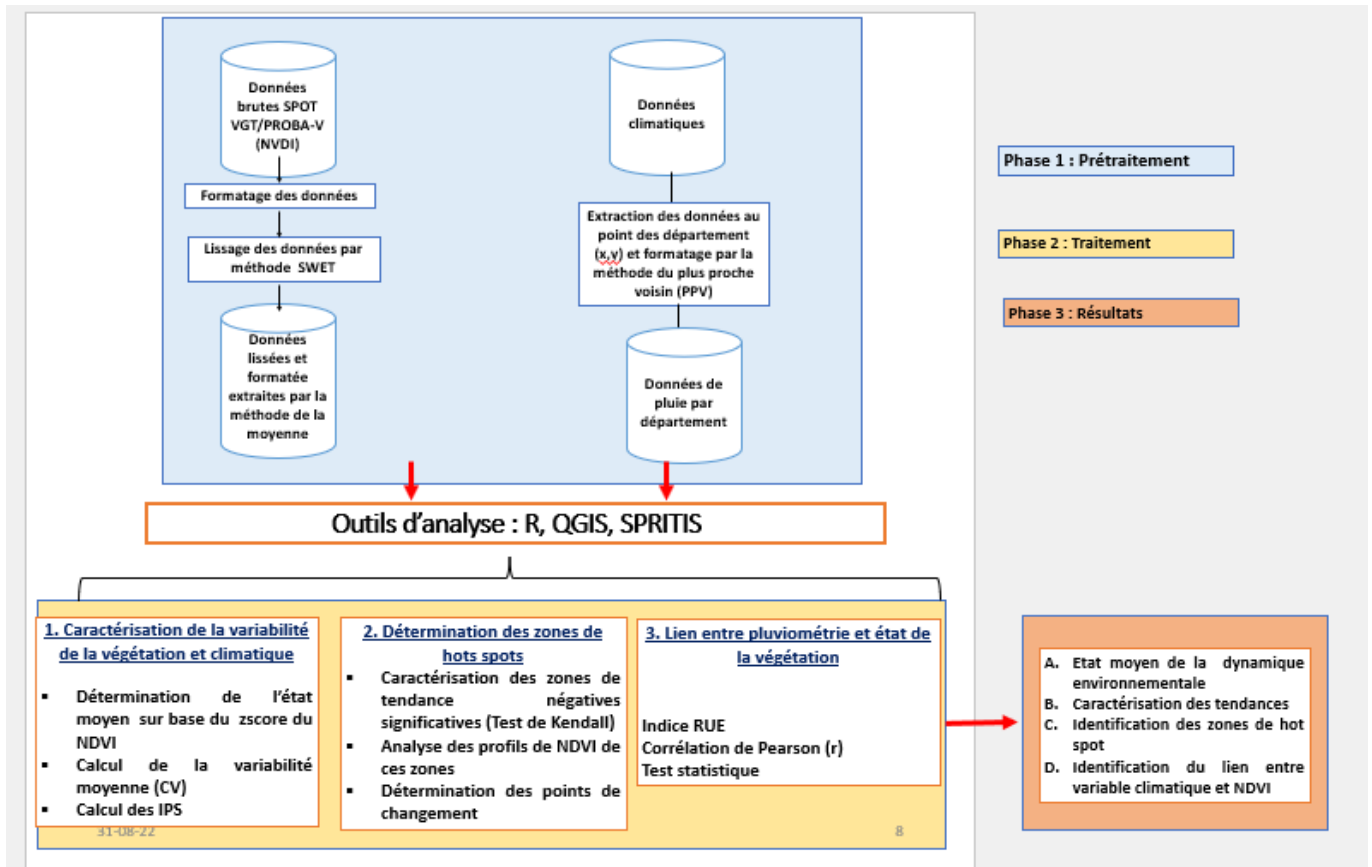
Données brutes SPOT VGT/PROBA-V (NVDI)

Formatage des données

Lissage des données par méthode SWET

Données lissées et formatée extraites par la méthode de la moyenne

Données climatiques

Extraction des données au point des département (x,y) et formatage par la méthode du plus proche voisin (PPV)

Données de pluie par département

Phase 1 : Prétraitement

Phase 2 : Traitement

Phase 3 : Résultats

Outils d'analyse : R, QGIS, SPRITIS

1. Caractérisation de la variabilité de la végétation et climatique

- Détermination de l'état moyen sur base du zscore du NDVI
- Calcul de la variabilité moyenne (CV)
- Calcul des IPS

2. Détermination des zones de hots spots

- Caractérisation des zones de tendance négatives significatives (Test de Kendall)
- Analyse des profils de NDVI de ces zones
- Détermination des points de changement

3. Lien entre pluviométrie et état de la végétation

Indice RUE
Corrélation de Pearson (r)
Test statistique

A. Etat moyen de la dynamique environnementale
B. Caractérisation des tendances
C. Identification des zones de hot spot
D. Identification du lien entre variable climatique et NDVI

31-08-22

8